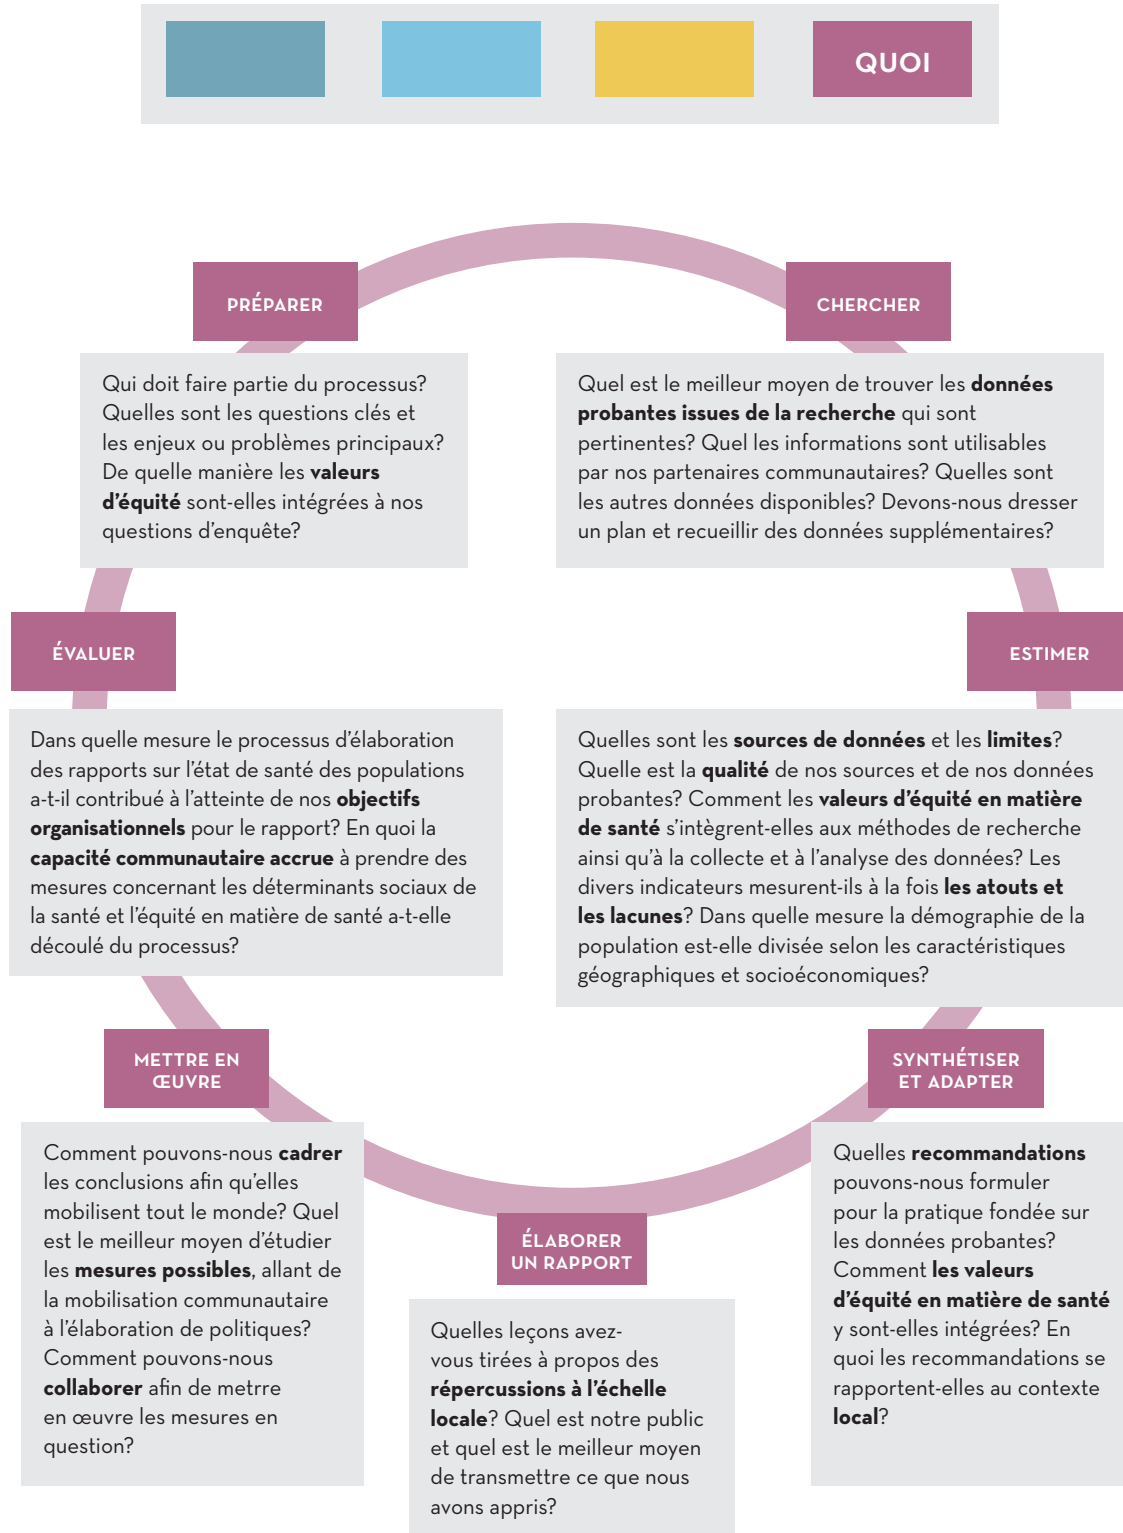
QUOI

PRÉPARER

Qui doit faire partie du processus? Quelles sont les questions clés et les enjeux ou problèmes principaux? De quelle manière les valeurs d'équité sont-elles intégrées à nos questions d'enquête?

CHERCHER

Quel est le meilleur moyen de trouver les données probantes issues de la recherche qui sont pertinentes? Quel les informations sont utilisables par nos partenaires communautaires? Quelles sont les autres données disponibles? Devons-nous dresser un plan et recueillir des données supplémentaires?

ÉVALUER

Dans quelle mesure le processus d'élaboration des rapports sur l'état de santé des populations a-t-il contribué à l'atteinte de nos objectifs organisationnels pour le rapport? En quoi la capacité communautaire accrue à prendre des mesures concernant les déterminants sociaux de la santé et l'équité en matière de santé a-t-elle découlé du processus?

ESTIMER

Quelles sont les sources de données et les limites? Quelle est la qualité de nos sources et de nos données probantes? Comment les valeurs d'équité en matière de santé s'intègrent-elles aux méthodes de recherche ainsi qu'à la collecte et à l'analyse des données? Les divers indicateurs mesurent-ils à la fois les atouts et les lacunes? Dans quelle mesure la démographie de la population est-elle divisée selon les caractéristiques géographiques et socioéconomiques?

METTRE EN ŒUVRE

Comment pouvons-nous cadrer les conclusions afin qu'elles mobilisent tout le monde? Quel est le meilleur moyen d'étudier les mesures possibles, allant de la mobilisation communautaire à l'élaboration de politiques? Comment pouvons-nous collaborer afin de metrre en œuvre les mesures en question?

SYNTHÉTISER ET ADAPTER

Quelles recommandations pouvons-nous formuler pour la pratique fondée sur les données probantes? Comment les valeurs d'équité en matière de santé y sont-elles intégrées? En quoi les recommandations se rapportent-elles au contexte local?

ÉLABORER UN RAPPORT

Quelles leçons avez-vous tirées à propos des répercussions à l'échelle locale? Quel est notre public et quel est le meilleur moyen de transmettre ce que nous avons appris?